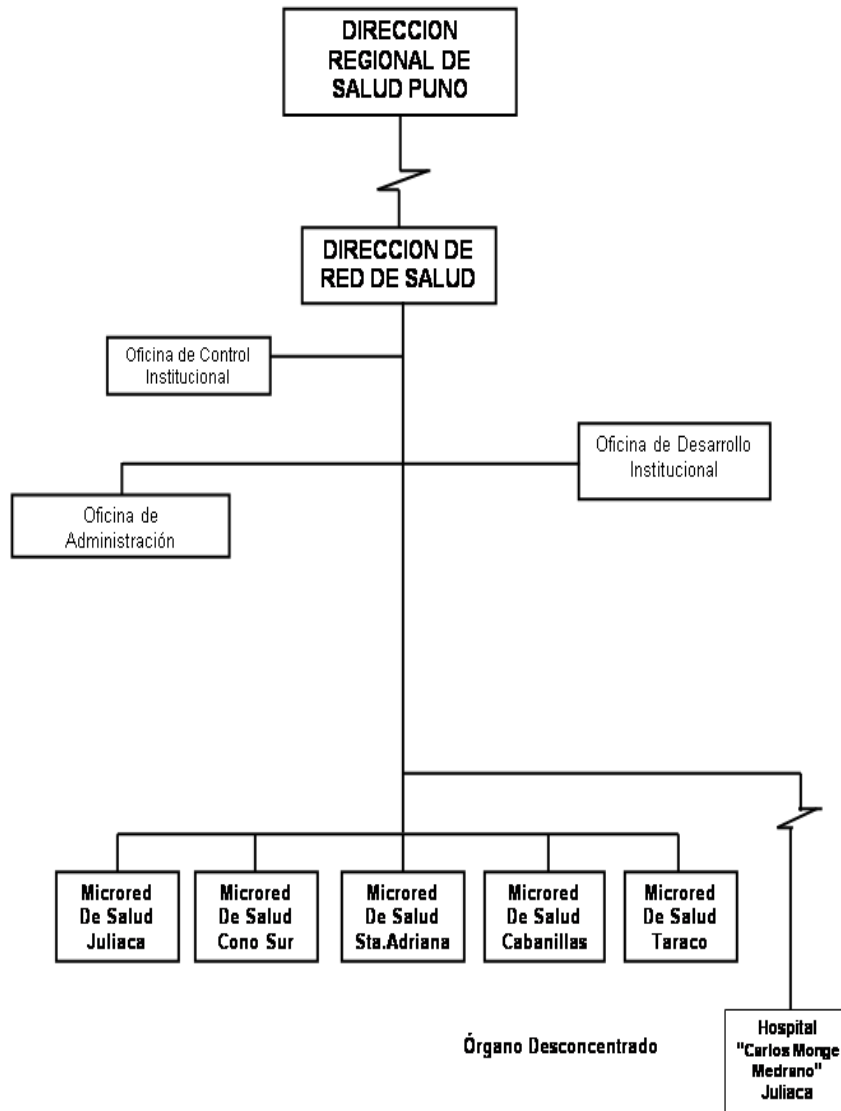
DIRECCION REGIONAL DE SALUD PUNO

DIRECCION DE RED DE SALUD

Oficina de Control Institucional

Oficina de Desarrollo Institucional

Oficina de Administración

Microred De Salud Juliaca

Microred De Salud Cono Sur

Microred De Salud Sta.Adriana

Microred De Salud Cabanillas

Microred De Salud Taraco

Órgano Desconcentrado

Hospital "Carlos Monge Medrano" Juliaca